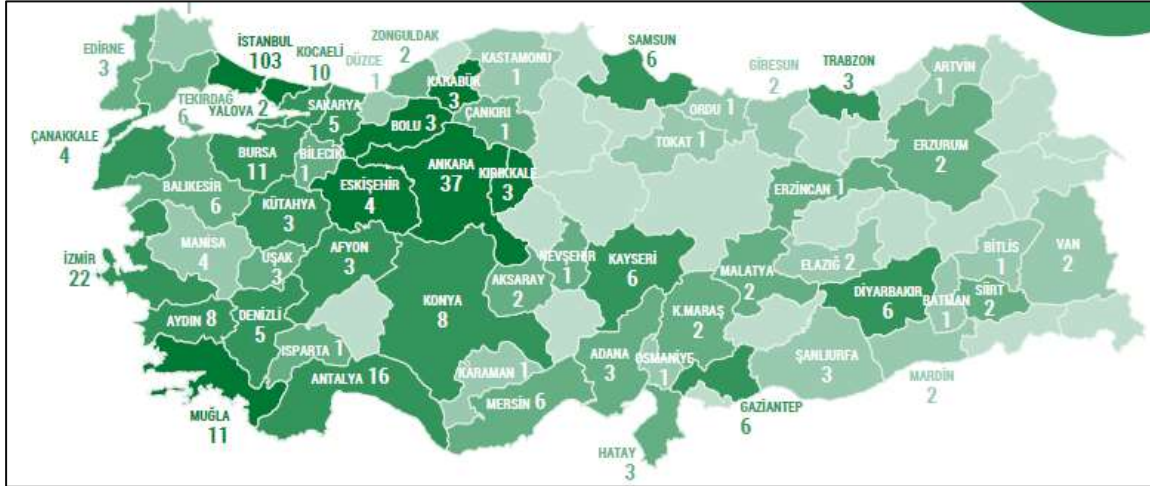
EDİRNE
3

İSTANBUL
103

KOCAELİ
10

DÜZCE
1

ZONGULDAK
2

KASTAMONU
1

SAMSUN
6

GİRESUN
2

TRABZON
3

ARTVİN
1

TEKİRDAĞ
6

YALOVA 2

SAKARYA
5

KARABÜK
3

ÇANKIRI
1

ORDU 1

ÇANAKKALE
4

BOLU 3

BİLECİK
1

BURSA
11

ANKARA
37

KIRIKKALE
3

TOKAT 1

ERZURUM
2

BALIKESİR
6

ESKİŞEHİR
4

KÜTAHYA
3

ERZİNCAN 1

İZMİR
22

MANİSA
4

UŞAK
3

AFYON
3

NEVŞEHİR
1

KAYSERİ
6

MALATYA
2

ELAZIĞ 2

BİTLİS
1

VAN
2

AKSARAY
2

KONYA
8

DİYARBAKIR
6

BATMAN
1

SİİRT
2

AYDIN 8

DENİZLİ
5

K.MARAŞ
2

ISPARTA 1

ANTALYA 16

KARAMAN 1

ADANA
3

OSMANİYE
1

ŞANLIURFA
3

MARDİN
2

MERSİN 6

GAZİANTEP
6

MUĞLA
11

HATAY
3